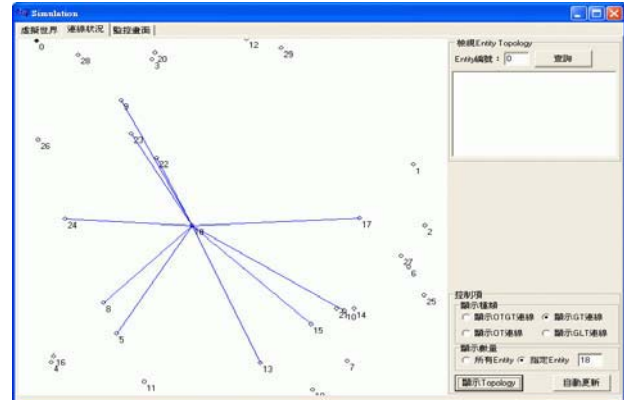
Simulation

虛擬世界 | 連線狀況 | 監控畫面

0
28
20
3
12
29
9
27
26
22
1
24
18
17
2
27
6
25
8
5
15
21
10
14
16
4
13
7
11
10

檢視Entity Topology
Entity編號： 0
查詢

控制項
顯示種類
顯示OTGT連線
顯示GT連線
顯示OT連線
顯示GLT連線
顯示數量
所有Entity
指定Entity 18
顯示Topology
自動更新